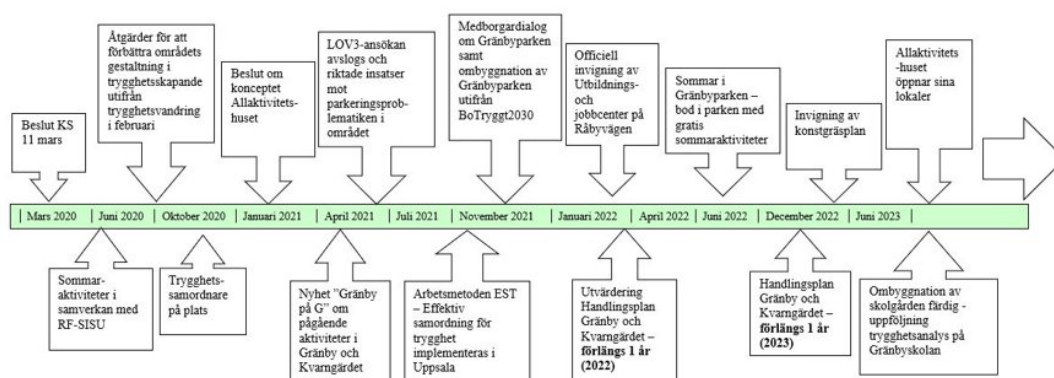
Beslut KS 11 mars

Åtgärder för att förbättra områdets gestaltning i trygghetsskapande utifrån trygghetsvandring i februari

Beslut om konceptet Allaktivitetshuset

LOV3-ansökan avslogs och riktade insatser mot parkeringsproblematiken i området

Medborgardialog om Gränbyparken samt ombyggnation av Gränbyparken utifrån BoTryggt2030

Officiell invigning av Utbildnings- och jobbcenter på Råbyvägen

Sommar i Gränbyparken – bod i parken med gratis sommaraktiviteter

Invigning av konstgräsplan

Allaktivitets -huset öppnar sina lokaler

| Mars 2020 | Juni 2020 | Oktober 2020 | Januari 2021 | April 2021 | Juli 2021 | November 2021 | Januari 2022 | April 2022 | Juni 2022 | December 2022 | Juni 2023 |

Sommaraktiviteter i samverkan med RF-SISU

Trygghetssamordnare på plats

Nyhet "Gränby på G" om pågående aktiviteter i Gränby och Kvarngärdet

Arbetsmetoden EST – Effektiv samordning för trygghet implementeras i Uppsala

Utvärdering Handlingsplan Gränby och Kvarngärdet – **förlängs 1 år (2022)**

Handlingsplan Gränby och Kvarngärdet – **förlängs 1 år (2023)**

Ombyggnation av skolgården färdig - uppföljning trygghetsanalys på Gränbyskolan